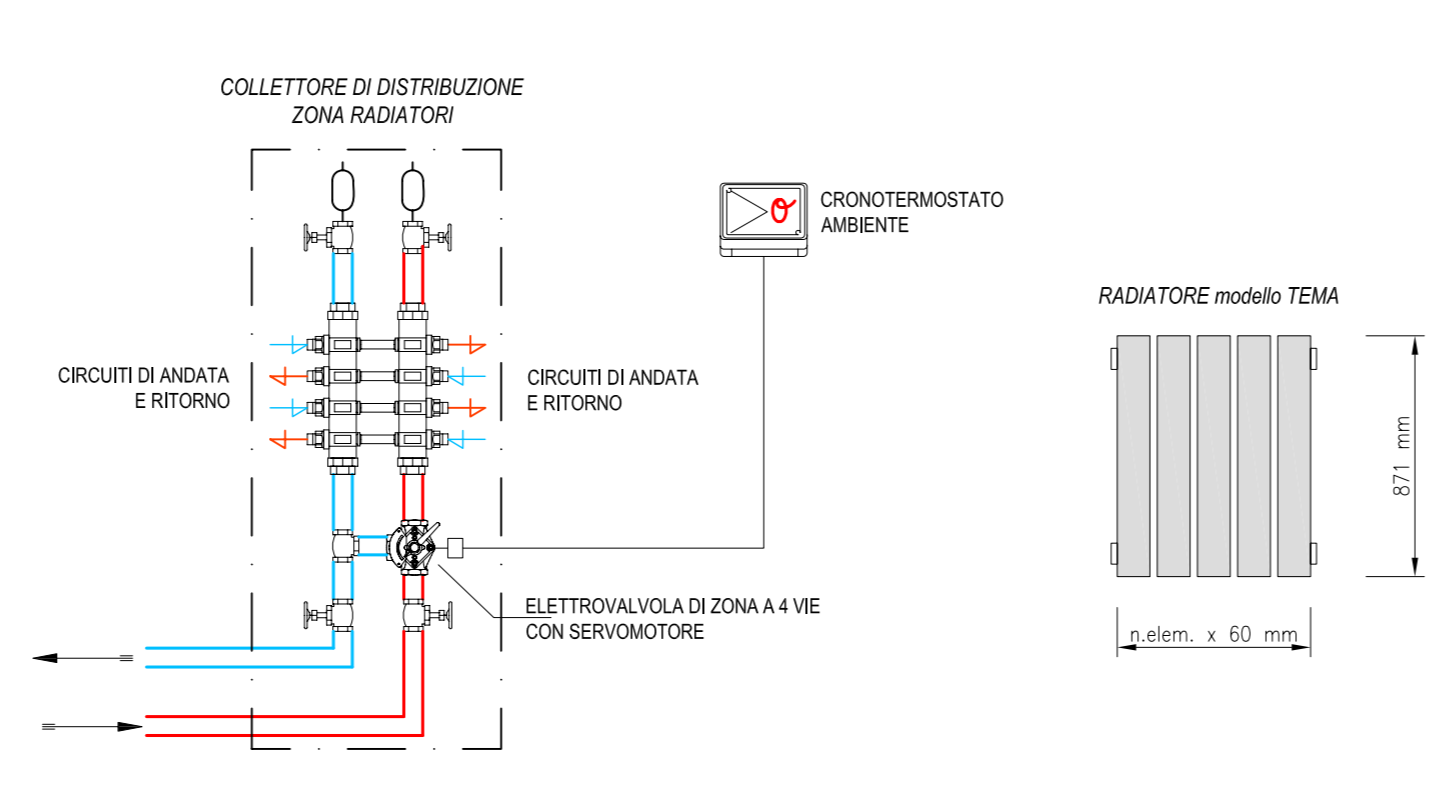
COLLETTORE DI DISTRIBUZIONE
ZONA RADIATORI

CRONOTERMOSTATO
AMBIENTE

RADIATORE modello TEMA

CIRCUITI DI ANDATA
E RITORNO

CIRCUITI DI ANDATA
E RITORNO

871 mm

ELETTROVALVOLA DI ZONA A 4 VIE
CON SERVOMOTORE

n.elem. x 60 mm